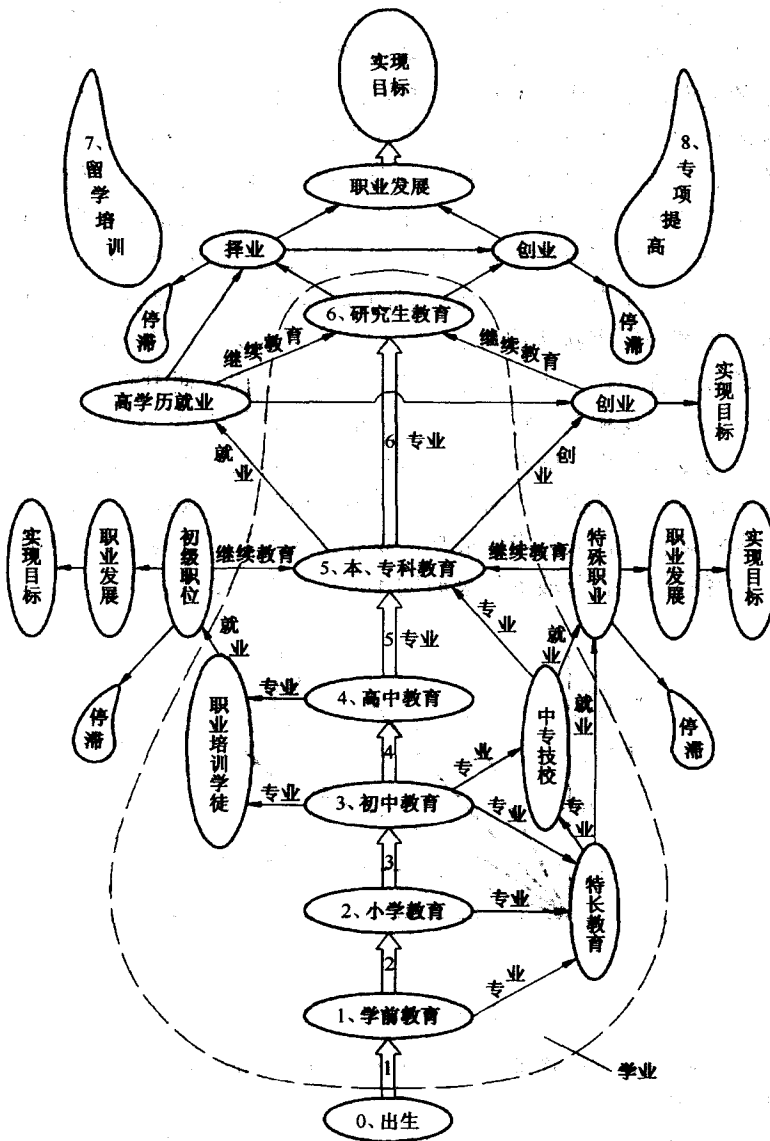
实现目标

7、留学培训

8、专项提高

职业发展

择业

创业

停滞

6、研究生教育

停滞

继续教育

继续教育

高学历就业

创业

实现目标

6 专业

就业

创业

实现目标

职业发展

初级职位

继续教育

5、本、专科教育

继续教育

特殊职业

职业发展

实现目标

就业

5 专业

专业

就业

停滞

职业培训学徒

专业

4、高中教育

中专技校

就业

停滞

4

专业

专业

3、初中教育

专业

专业

3

2、小学教育

专业

特长教育

2

专业

1、学前教育

学业

1

0、出生